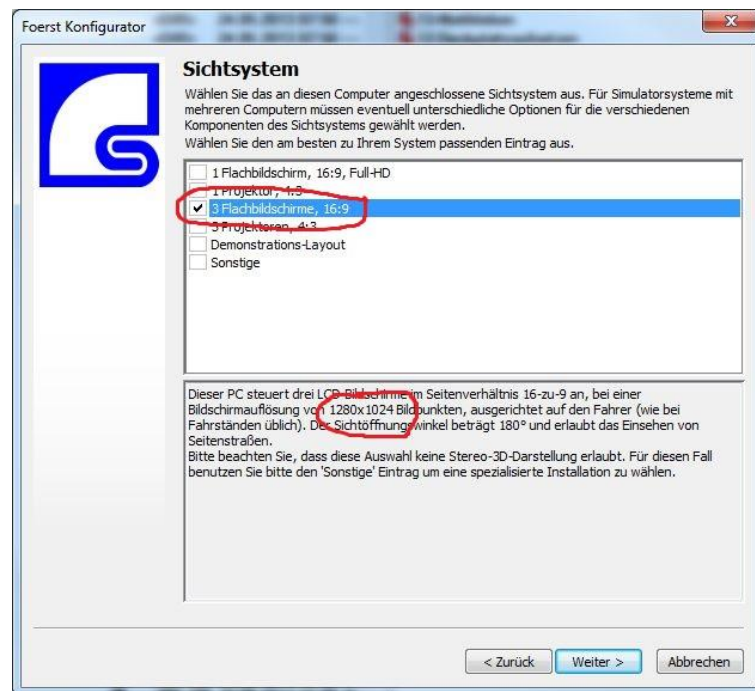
Foerst Konfigurator

Sichtsystem
Wählen Sie das an diesen Computer angeschlossene Sichtsystem aus. Für Simulatorsysteme mit mehreren Computern müssen eventuell unterschiedliche Optionen für die verschiedenen Komponenten des Sichtsystems gewählt werden.
Wählen Sie den am besten zu Ihrem System passenden Eintrag aus.

1 Flachbildschirm, 16:9, Full-HD
1 Projektor, 4:3
3 Flachbildschirme, 16:9
3 Projektoren, 4:3
Demonstrations-Layout
Sonstige

Dieser PC steuert drei LCD-Bildschirme im Seitenverhältnis 16-zu-9 an, bei einer Bildschirmauflösung von 1280x1024 Bildpunkten, ausgerichtet auf den Fahrer (wie bei Fahrständen üblich). Der Sichtöffnungswinkel beträgt 180° und erlaubt das Einsehen von Seitenstraßen.
Bitte beachten Sie, dass diese Auswahl keine Stereo-3D-Darstellung erlaubt. Für diesen Fall benutzen Sie bitte den 'Sonstige' Eintrag um eine spezialisierte Installation zu wählen.

< Zurück
Weiter >
Abbrechen